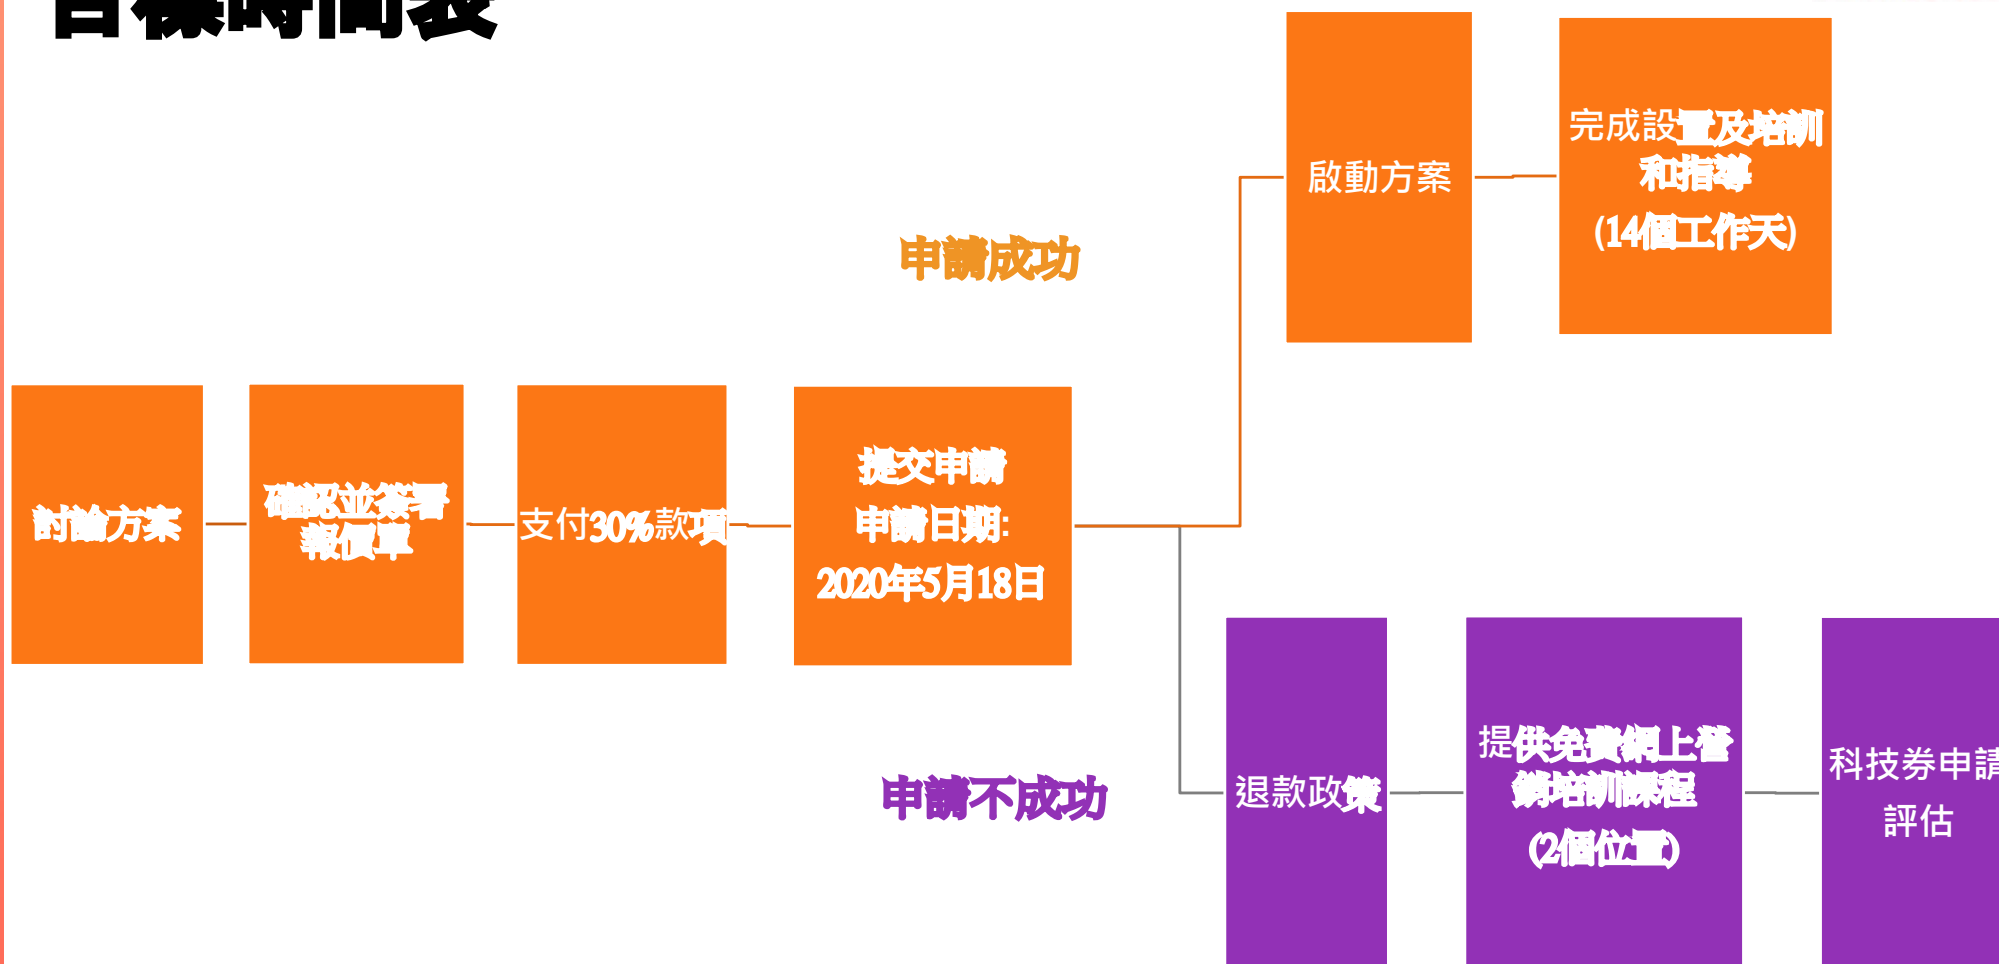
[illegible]標時間表

啟動方案

完成設置及培訓和指導
(14個工作天)

申請成功

討論方案

確認並簽署報價單

支付30%款項

提交申請
申請日期:
2020年5月18日

申請不成功

退款政策

提供免費網上營銷培訓課程
(2個位置)

科技券申請評估